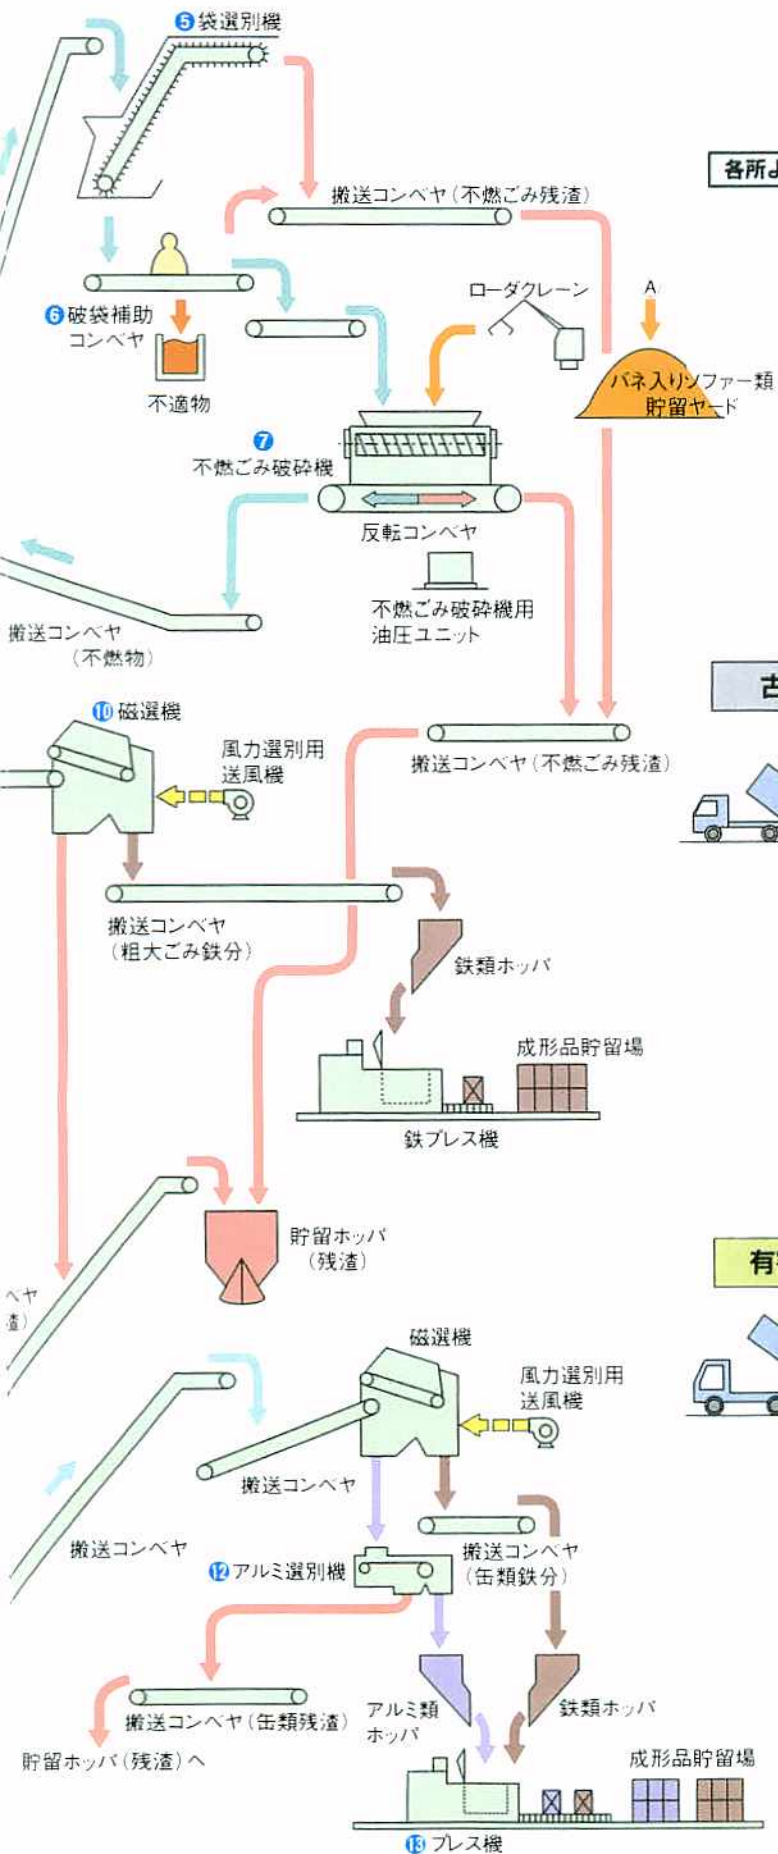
❺袋選別機

各所よ

搬送コンベヤ(不燃ごみ残渣)

❻破袋補助コンベヤ

不適物

ローダクレーン

A

バネ入りソファー類貯留ヤード

❼不燃ごみ破砕機

反転コンベヤ

搬送コンベヤ(不燃物)

不燃ごみ破砕機用油圧ユニット

古

❿磁選機

風力選別用送風機

搬送コンベヤ(不燃ごみ残渣)

搬送コンベヤ(粗大ごみ鉄分)

鉄類ホッパ

成形品貯留場

鉄プレス機

貯留ホッパ(残渣)

ベヤ
渣)

有

磁選機

風力選別用送風機

搬送コンベヤ

搬送コンベヤ

⓬アルミ選別機

搬送コンベヤ(缶類鉄分)

搬送コンベヤ(缶類残渣)

アルミ類ホッパ

鉄類ホッパ

貯留ホッパ(残渣)へ

成形品貯留場

⓭プレス機